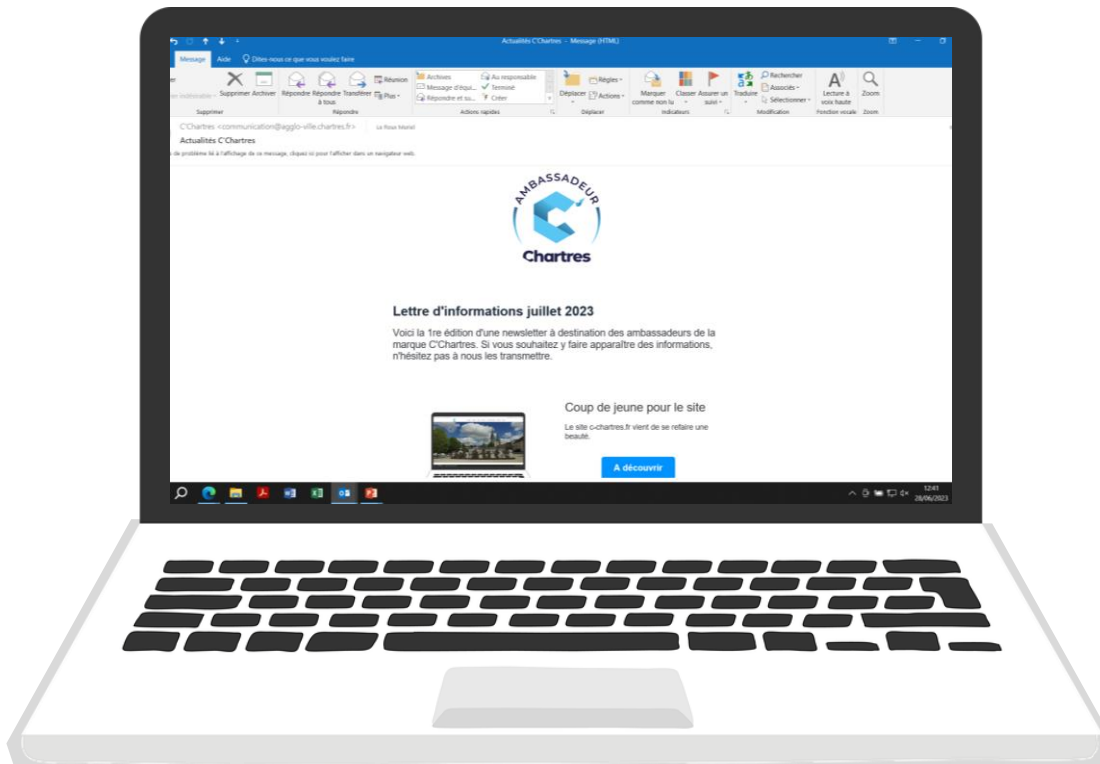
Actualités C'Chartres - Message (HTML)

Message Aide Dites-nous ce que vous voulez faire

Supprimer Archiver Répondre Répondre à tous Transférer Réunion Plus Archives Message d'équi... Répondre et su... Au responsable Terminé Créer Déplacer Règles Actions Marquer comme non lu Classer Assurer un suivi Traduire Rechercher Associés Sélectionner Lecture à voix haute Zoom

Supprimer Répondre Actions rapides Déplacer Indicateurs Modification Fonction vocale Zoom

C'Chartres <communication@agglo-ville.chartres.fr>

Actualités C'Chartres

de problème lié à l'affichage de ce message, cliquez ici pour l'afficher dans un navigateur web.

AMBASSADEUR

Chartres

Lettre d'informations juillet 2023

Voici la 1re édition d'une newsletter à destination des ambassadeurs de la marque C'Chartres. Si vous souhaitez y faire apparaître des informations, n'hésitez pas à nous les transmettre.

Coup de jeune pour le site

Le site c-chartres.fr vient de se refaire une beauté.

A découvrir

12:41
28/06/2023